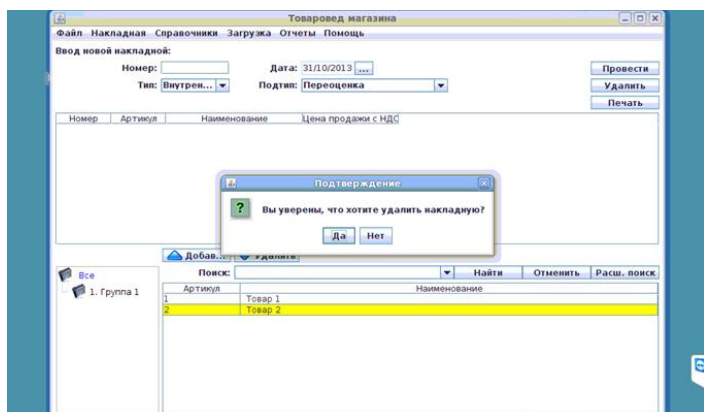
Товаровед магазина

Файл Накладная Справочники Загрузка Отчеты Помощь

Ввод новой накладной:

Номер:

Дата: 31/10/2013 ...

Провести

Тип: Внутрен...

Подтип: Переоценка

Удалить

Печать

| Номер | Артикул | Наименование | Цена продажи с НДС |
|---|---|---|---|

Подтверждение

?

Вы уверены, что хотите удалить накладную?

Да

Нет

Добав...

Удалить

Все

1. Группа 1

Поиск:

Найти

Отменить

Расш. поиск

| Артикул | Наименование |
|---|---|
| 1 | Товар 1 |
| 2 | Товар 2 |